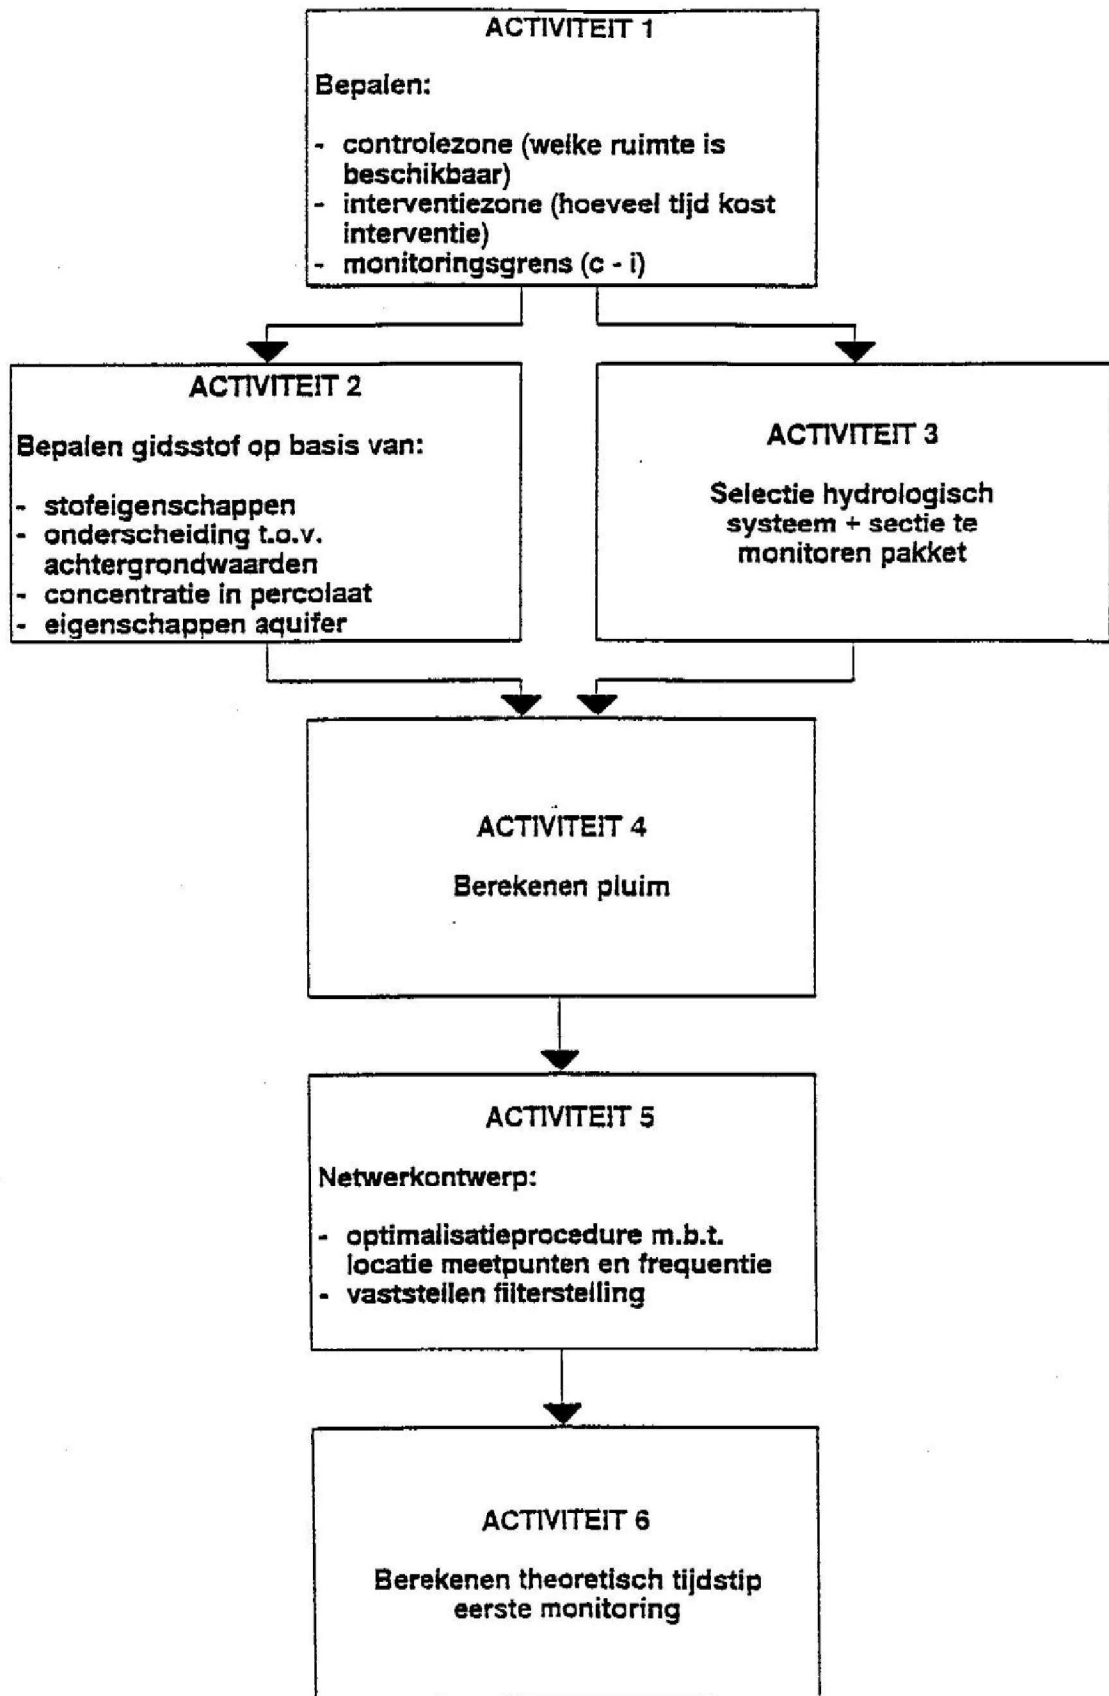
ACTIVITEIT 1

Bepalen:

- controlezone (welke ruimte is beschikbaar)
- interventiezone (hoeveel tijd kost interventie)
- monitoringsgrens (c - i)

ACTIVITEIT 2

Bepalen gidsstof op basis van:

- stofeigenschappen
- onderscheiding t.o.v. achtergrondwaarden
- concentratie in percolaat
- eigenschappen aquifer

ACTIVITEIT 3

Selectie hydrologisch systeem + sectie te monitoren pakket

ACTIVITEIT 4

Berekenen pluim

ACTIVITEIT 5

Netwerkontwerp:

- optimalisatieprocedure m.b.t. locatie meetpunten en frequentie
- vaststellen filterstelling

ACTIVITEIT 6

Berekenen theoretisch tijdstip eerste monitoring